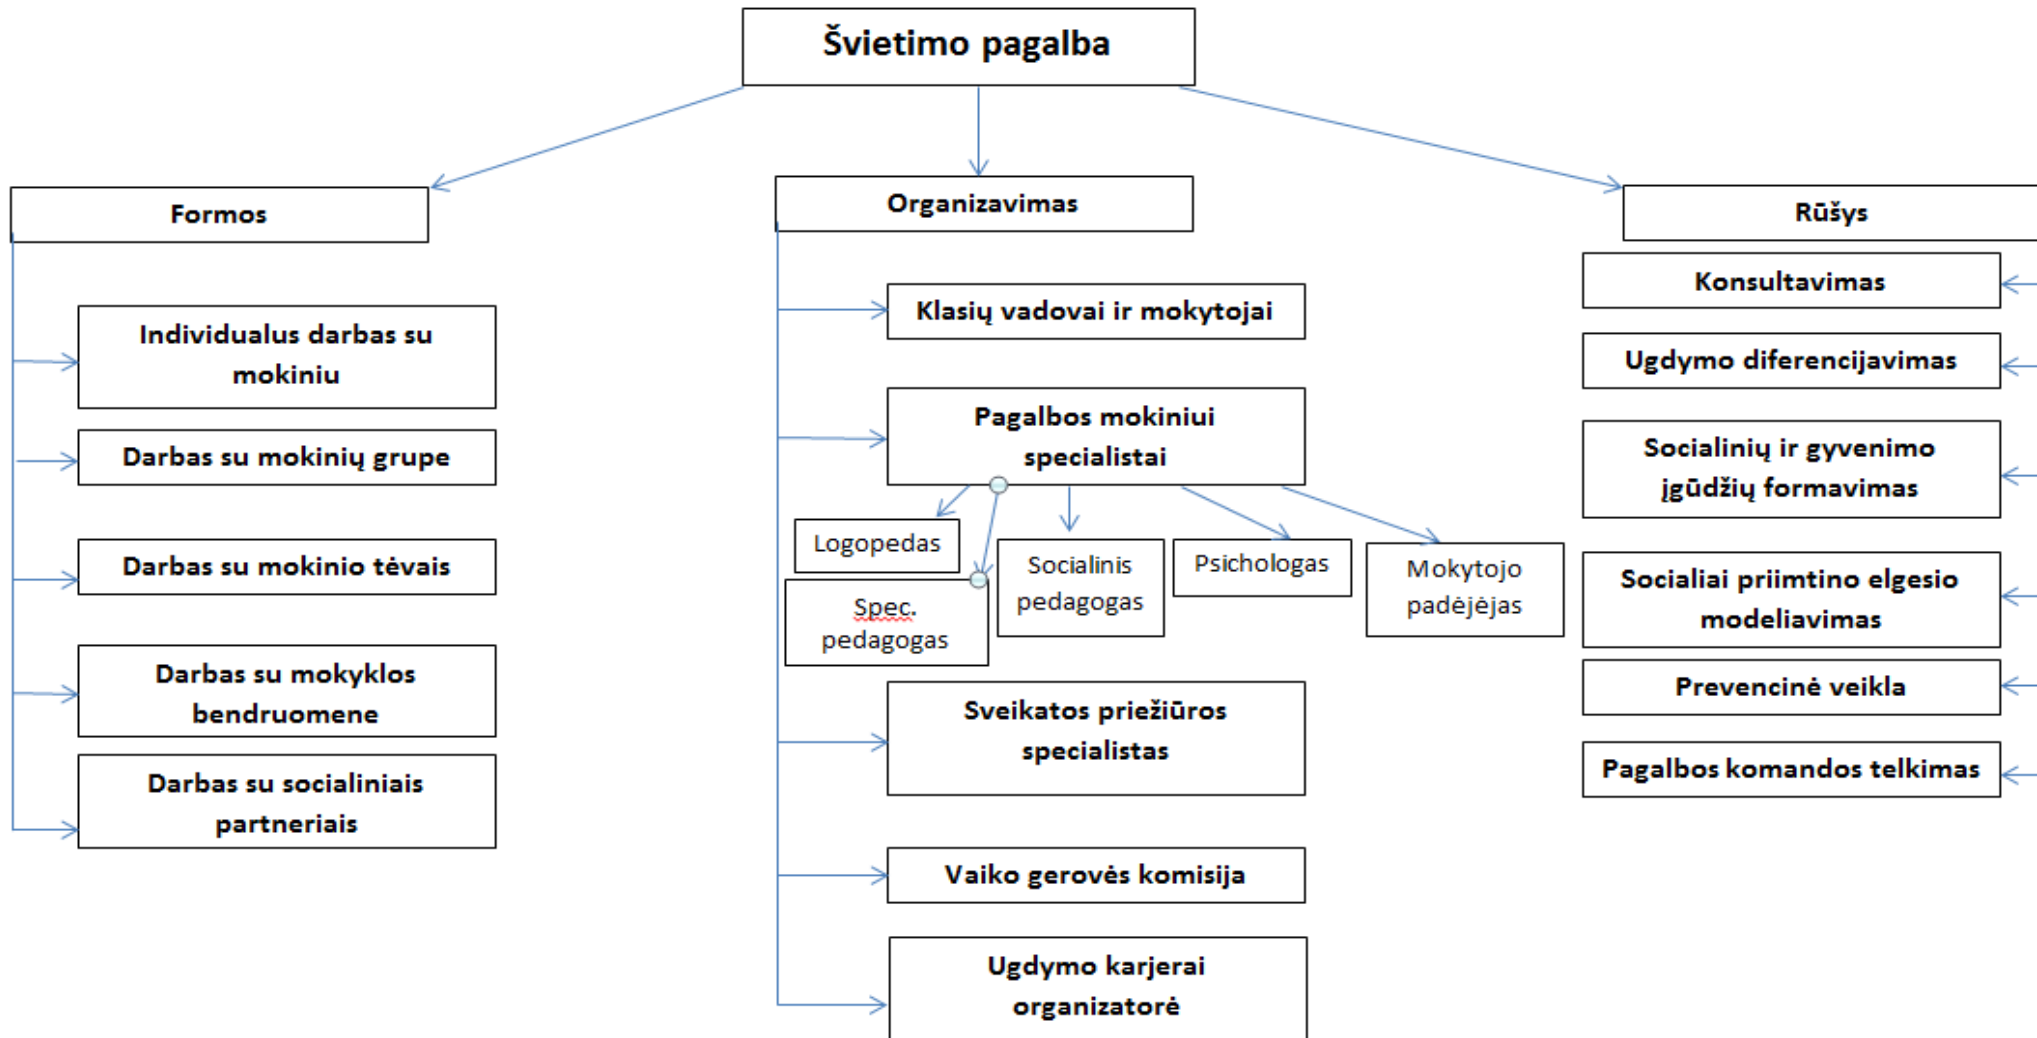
Švietimo pagalba

Formos

Individualus darbas su mokiniu

Darbas su mokinių grupe

Darbas su mokinio tėvais

Darbas su mokyklos bendruomene

Darbas su socialiniais partneriais

Organizavimas

Klasių vadovai ir mokytojai

Pagalbos mokiniui specialistai

Logopedas

Spec. pedagogas

Socialinis pedagogas

Psichologas

Mokytojo padėjėjas

Sveikatos priežiūros specialistas

Vaiko gerovės komisija

Ugdymo karjerai organizatorė

Rūšys

Konsultavimas

Ugdymo diferencijavimas

Socialinių ir gyvenimo įgūdžių formavimas

Socialiai priimtino elgesio modeliavimas

Prevencinė veikla

Pagalbos komandos telkimas